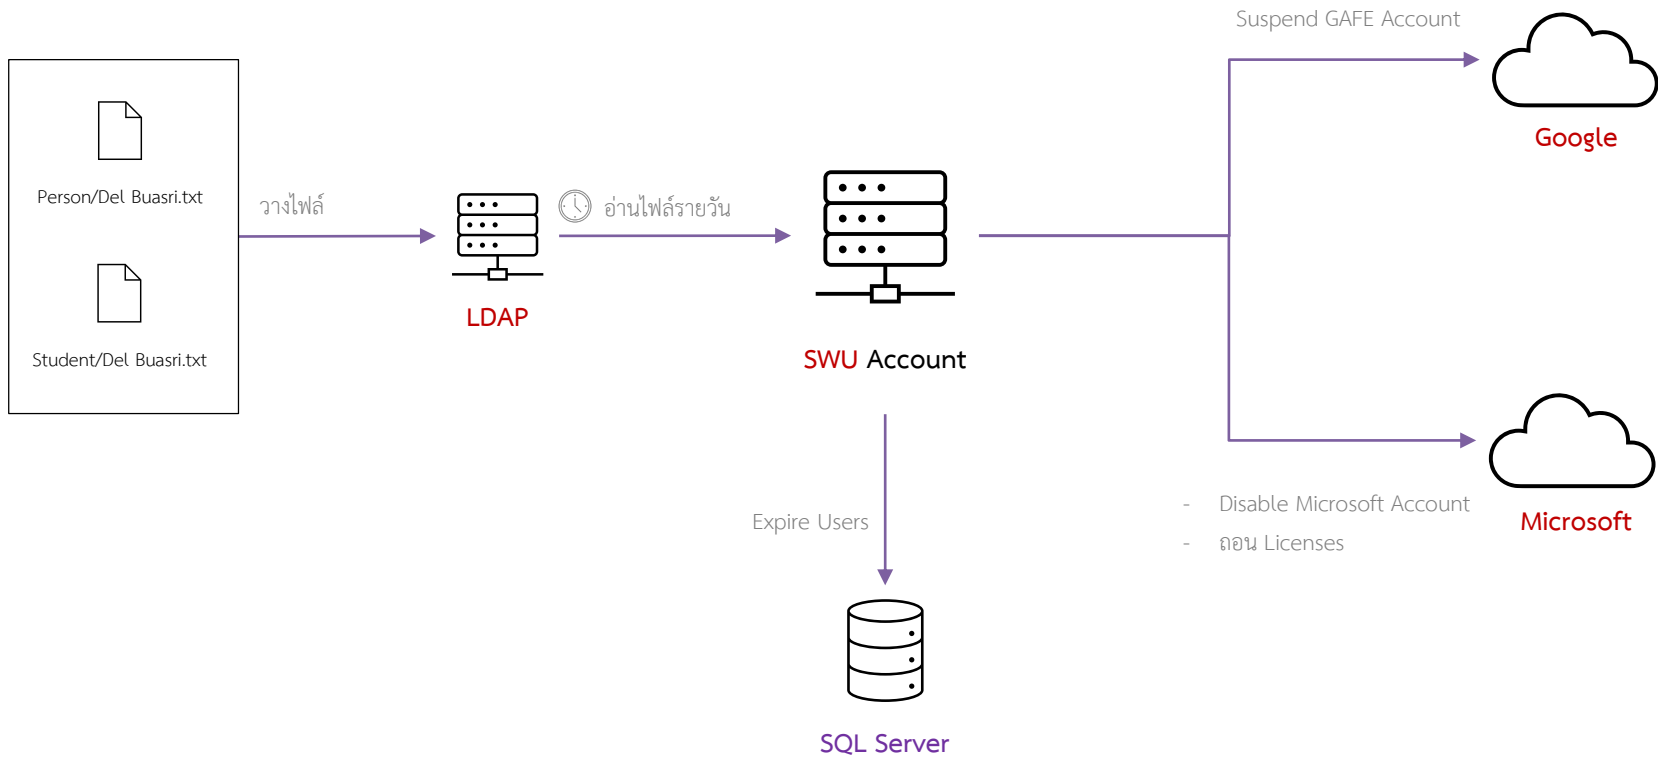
Person/Del Buasri.txt

Student/Del Buasri.txt

วางไฟล์

LDAP

อ่านไฟล์รายวัน

SWU Account

Suspend GAFE Account

Google

Microsoft

- Disable Microsoft Account
- ถอน Licenses

Expire Users

SQL Server